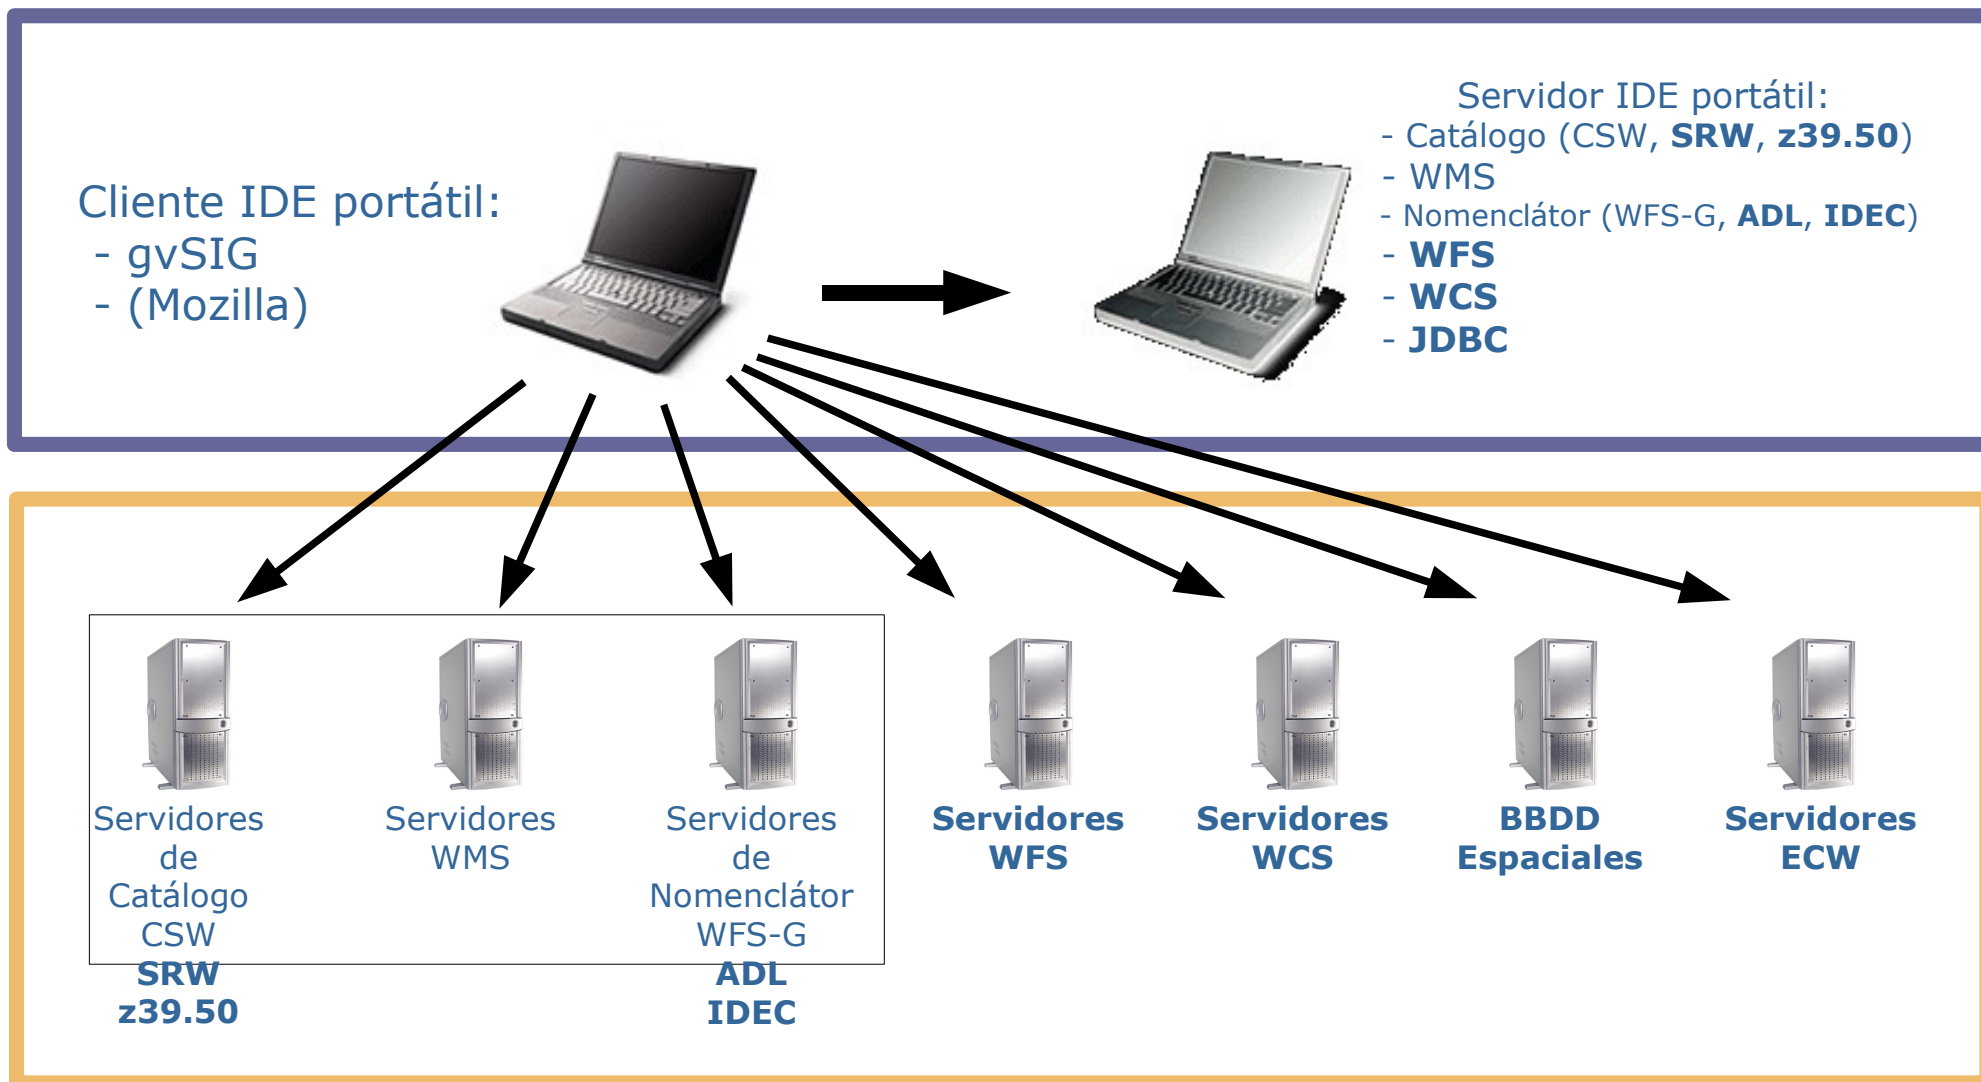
Cliente IDE portátil:
- gvSIG
- (Mozilla)

Servidor IDE portátil:
- Catálogo (CSW, **SRW**, **z39.50**)
- WMS
- Nomenclátor (WFS-G, **ADL**, **IDEC**)
- **WFS**
- **WCS**
- **JDBC**

Servidores de Catálogo CSW **SRW** **z39.50**

Servidores WMS

Servidores de Nomenclátor WFS-G **ADL** **IDEC**

**Servidores WFS**

**Servidores WCS**

**BBDD Espaciales**

**Servidores ECW**